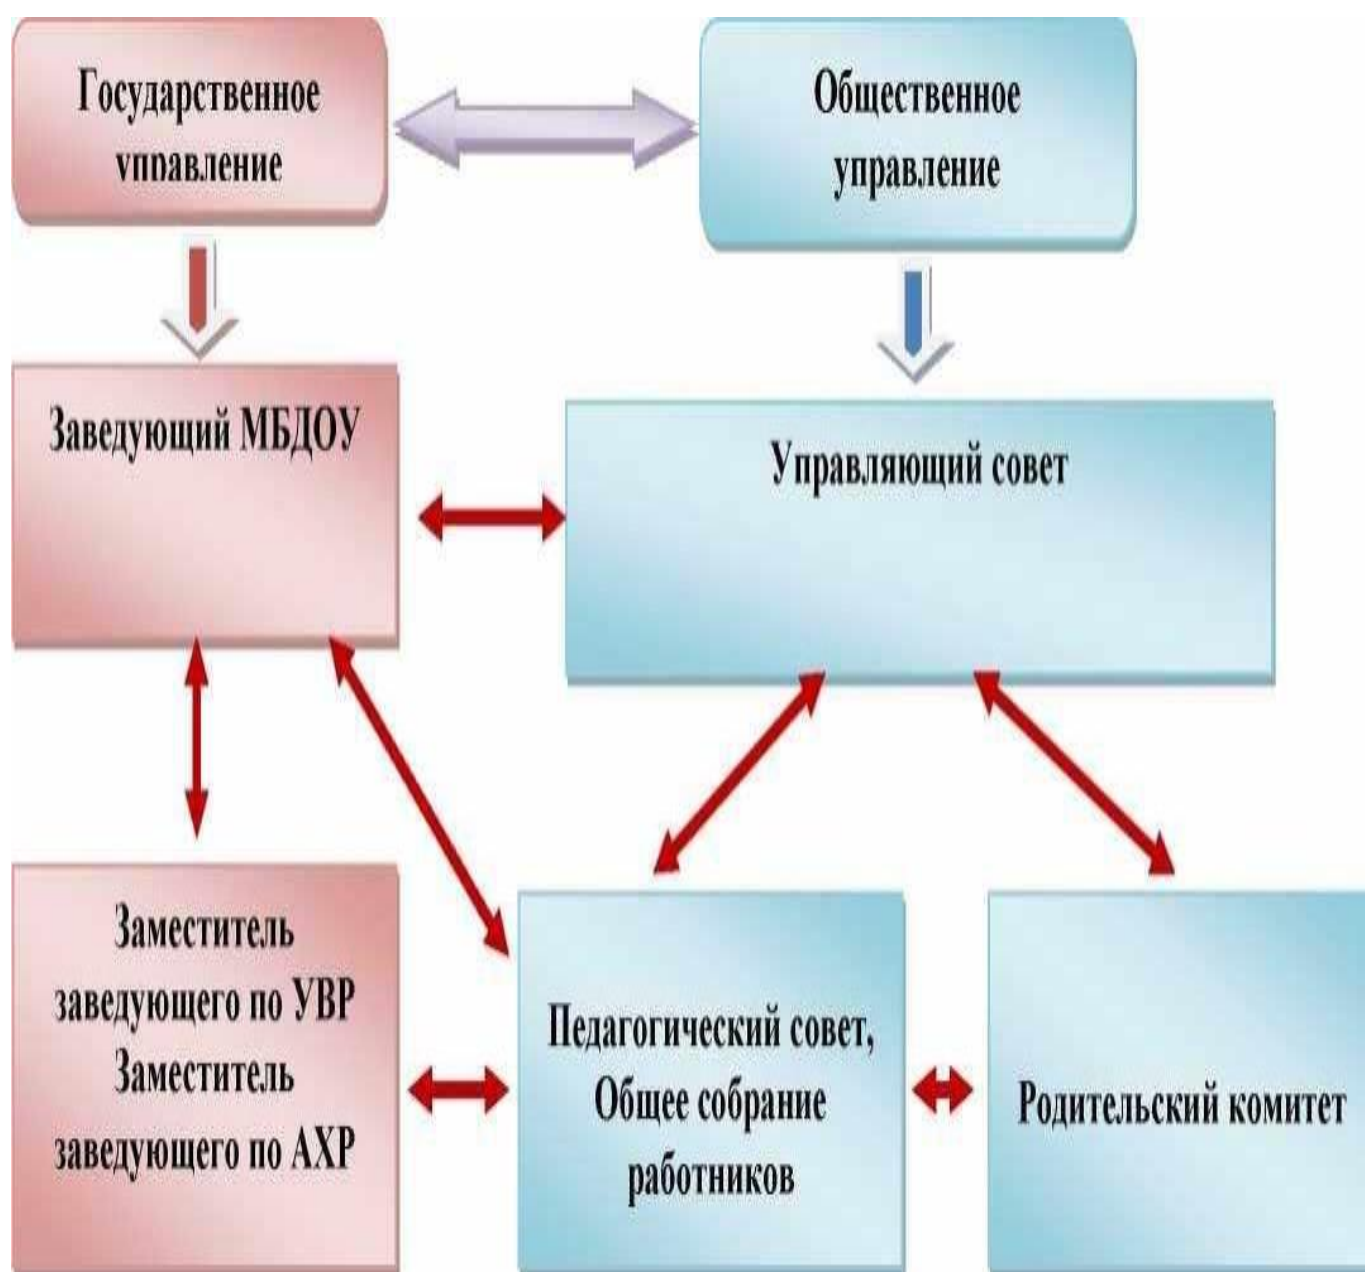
Государственное управление

Общественное управление

Заведующий МБДОУ

Управляющий совет

Заместитель заведующего по УВР
Заместитель заведующего по АХР

Педагогический совет, Общее собрание работников

Родительский комитет